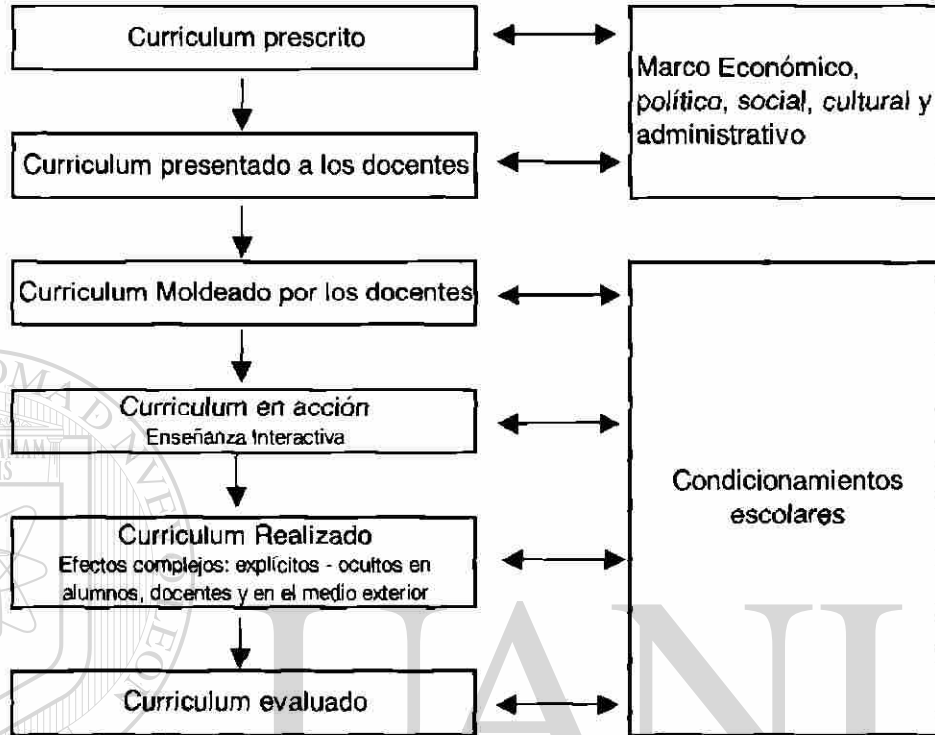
Curriculum prescrito

Marco Económico, político, social, cultural y administrativo

Curriculum presentado a los docentes

Curriculum Moldeado por los docentes

Curriculum en acción
Enseñanza interactiva

Condicionamientos escolares

Curriculum Realizado
Efectos complejos: explícitos - ocultos en alumnos, docentes y en el medio exterior

Curriculum evaluado

UANL